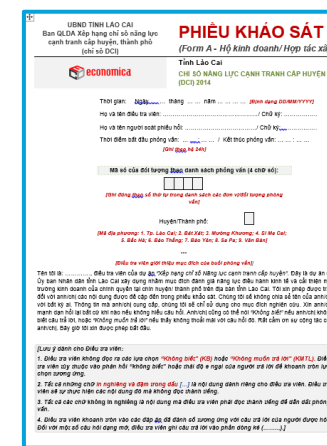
UBND TỈNH LÀO CAI
Ban QLDA Xếp hạng chỉ số năng lực cạnh tranh cấp huyện, thành phố (chỉ số DCI)

economica

PHIẾU KHẢO SÁT
(Form A - Hộ kinh doanh/Hộp tác xã

Tỉnh Lào Cai
CHỈ SỐ NĂNG LỰC CẠNH TRANH CẤP HUYỆN
(DCI) 2014

Thời gian: Ngày......... tháng ...... năm ....... ....... [Định dạng DD/MM/YYYY]

Họ và tên điều tra viên: ................................................ / Chữ ký: .....................

Họ và tên người soát phiếu hỏi: ....................................... / Chữ ký: .....................

Thời điểm bắt đầu phỏng vấn: ...... / Kết thúc phỏng vấn: ..... / ......
[Ghi theo hệ 24h]

Mã số của đối tượng theo danh sách phỏng vấn (4 chữ số):

[Ghi đúng theo số thứ tự trong danh sách các đơn vị/đối tượng phỏng vấn]

Huyện/Thành phố:

[Mã địa phương: 1. Tp. Lào Cai; 2. Bát Xát; 3. Mường Khương; 4. Si Ma Cai; 5. Bắc Hà; 6. Bảo Thắng; 7. Bảo Yên; 8. Sa Pa; 9. Văn Bàn]

[Điều tra viên giới thiệu mục đích của buổi phỏng vấn]

Tên tôi là: .............. điều tra viên của dự án "Xếp hạng chỉ số năng lực cạnh tranh cấp huyện". Đây là dự án Ủy ban nhân dân tỉnh Lào Cai xây dựng nhằm mục đích đánh giá năng lực điều hành kinh tế và cải thiện môi trường kinh doanh của chính quyền tại các huyện thành phố trên địa bàn tỉnh Lào Cai. Tôi xin phép được trao đổi với anh/chị các nội dung được đề cập đến trong phiếu khảo sát. Chúng tôi sẽ không chia sẻ tên của anh/chị với bất kỳ ai. Thông tin mà anh/chị cung cấp, chúng tôi sẽ chỉ sử dụng cho mục đích nghiên cứu. Xin anh/chị mạnh dạn nói lại bất cứ khi nào nếu anh/chị cảm thấy không hiểu câu hỏi. Anh/chị cũng có thể nói "Không biết" nếu anh/chị không biết câu trả lời, hoặc "không muốn trả lời" nếu thấy không thoải mái với câu hỏi đó. Rất cảm ơn sự cộng tác của anh/chị. Bây giờ tôi xin được phép bắt đầu.

[Lưu ý dành cho Điều tra viên:
1. Điều tra viên không đọc ra các lựa chọn "Không biết" (KB) hoặc "Không muốn trả lời" (KMTL). Điều tra viên chỉ chọn các phương án "không biết" hoặc "không muốn trả lời" khi người trả lời không chọn được các phương án khác.
2. Tất cả những chữ in nghiêng và đậm trong dấu [...] là nội dung dành riêng cho điều tra viên. Điều tra viên sẽ sử dụng thông tin này để hỗ trợ mà không đọc thành tiếng.
3. Tất cả các chữ in nghiêng là nội dung mà điều tra viên phải đọc thành tiếng để dẫn dắt phỏng vấn.
4. Điều tra viên khoanh tròn vào các đáp án để đánh số tương ứng với câu trả lời của người được hỏi. Đối với mục có câu hỏi dạng mở, điều tra viên ghi câu trả lời vào phần dòng kẻ (........).]